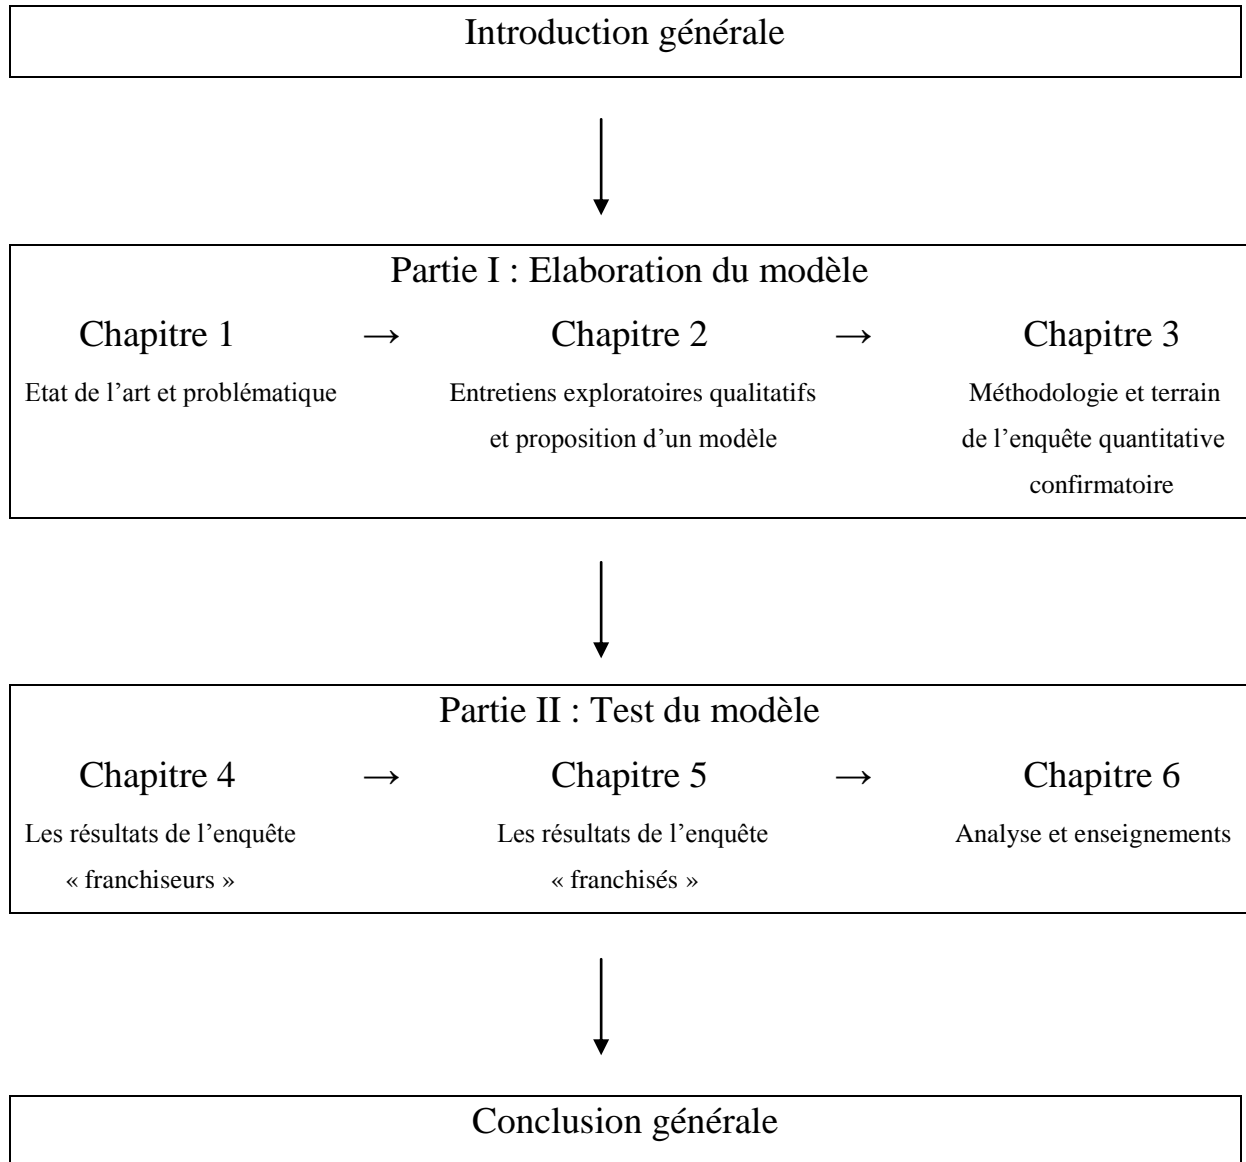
Introduction générale

Partie I : Elaboration du modèle

Chapitre 1 → Chapitre 2 → Chapitre 3

Etat de l'art et problématique

Entretiens exploratoires qualitatifs et proposition d'un modèle

Méthodologie et terrain de l'enquête quantitative confirmatoire

Partie II : Test du modèle

Chapitre 4 → Chapitre 5 → Chapitre 6

Les résultats de l'enquête « franchiseurs »

Les résultats de l'enquête « franchisés »

Analyse et enseignements

Conclusion générale